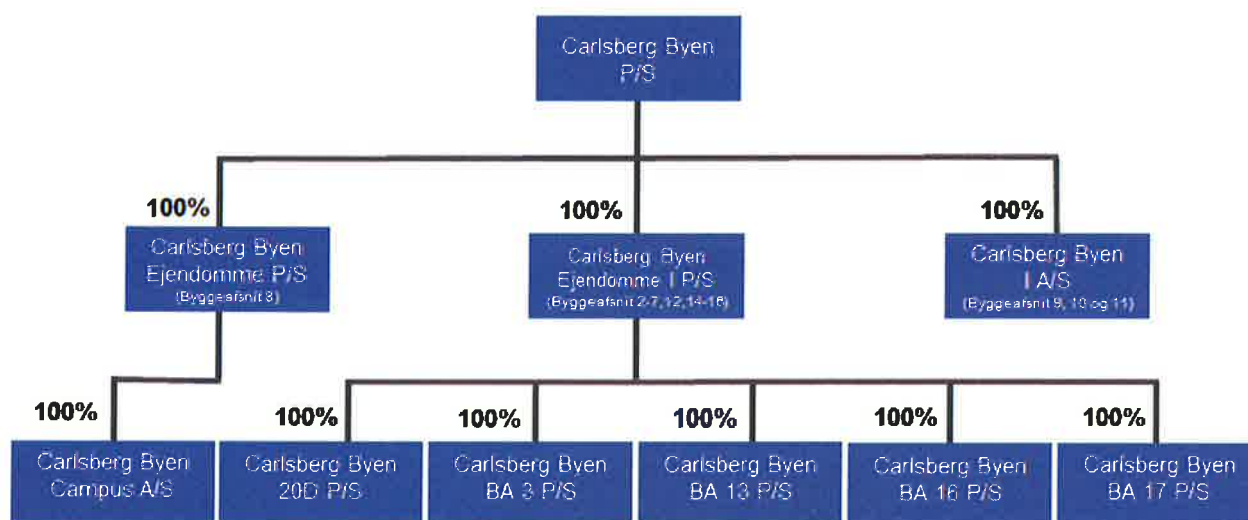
Carlsberg Byen P/S

100%
Carlsberg Byen Ejendomme P/S
(Byggeafsnit 8)

100%
Carlsberg Byen Ejendomme I P/S
(Byggeafsnit 2-7,12,14-16)

100%
Carlsberg Byen I A/S
(Byggeafsnit 9, 10 og 11)

100%
Carlsberg Byen Campus A/S

100%
Carlsberg Byen 20D P/S

100%
Carlsberg Byen BA 3 P/S

100%
Carlsberg Byen BA 13 P/S

100%
Carlsberg Byen BA 16 P/S

100%
Carlsberg Byen BA 17 P/S